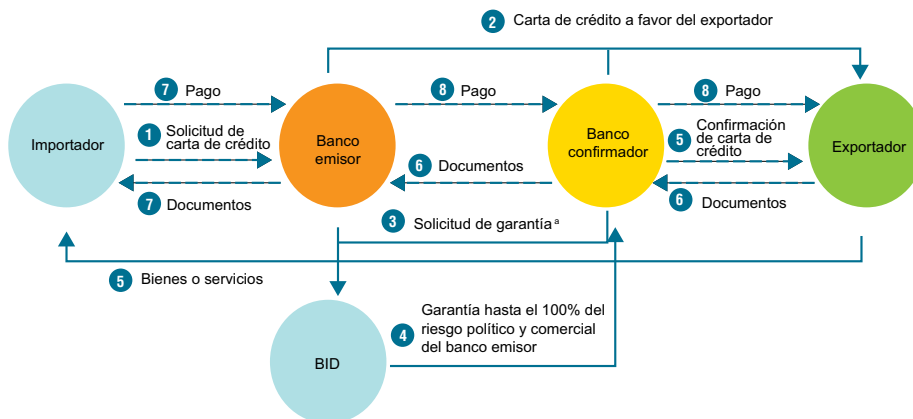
2 Carta de crédito a favor del exportador

Importador

7 Pago

1 Solicitud de carta de crédito

7 Documentos

Banco emisor

8 Pago

6 Documentos

Banco confirmador

8 Pago

5 Confirmación de carta de crédito

6 Documentos

Exportador

3 Solicitud de garantía $^{a}$

5 Bienes o servicios

BID

4 Garantía hasta el 100% del riesgo político y comercial del banco emisor